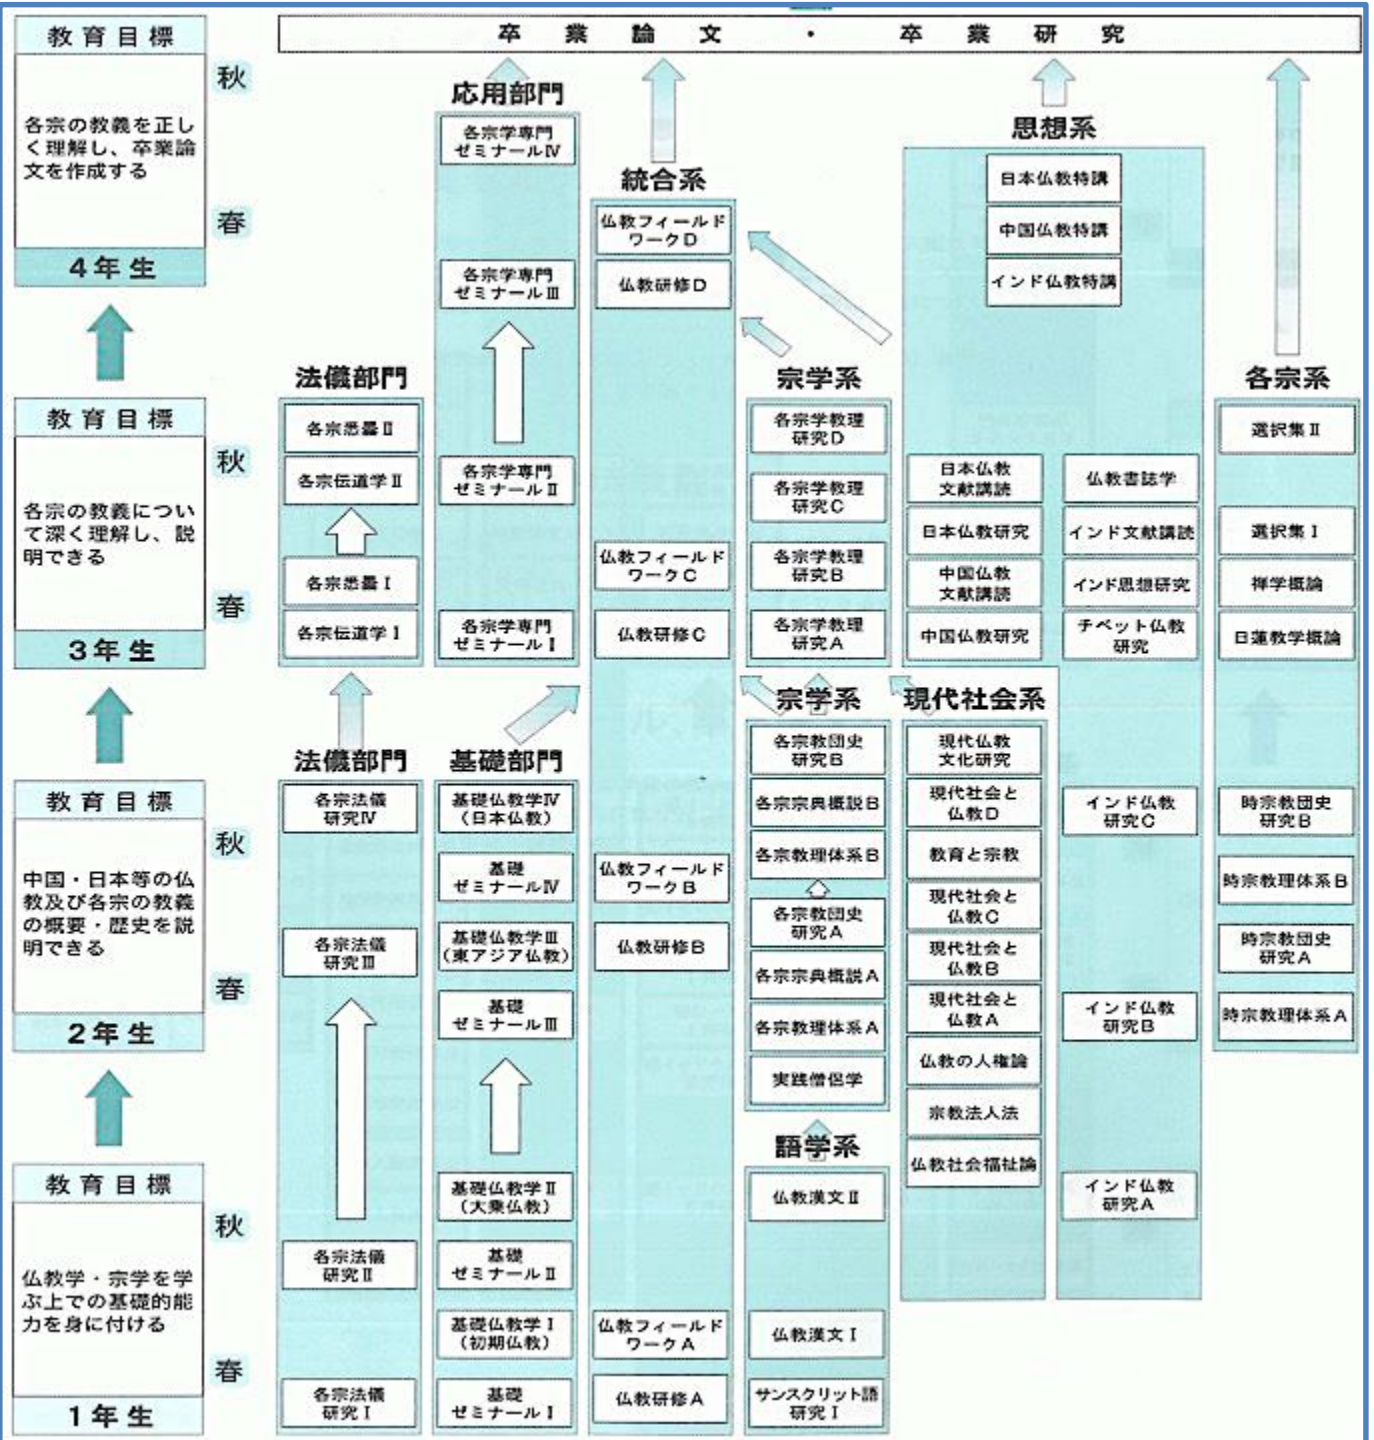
教育目標

各宗の教義を正しく理解し、卒業論文を作成する

秋
春

4年生

教育目標

各宗の教義について深く理解し、説明できる

秋
春

3年生

教育目標

中国・日本等の仏教及び各宗の教義の概要・歴史を説明できる

秋
春

2年生

教育目標

仏教学・宗学を学ぶ上での基礎的能力を身に付ける

秋
春

1年生

卒業論文・卒業研究

応用部門
各宗学専門ゼミナールⅣ
各宗学専門ゼミナールⅢ
各宗学専門ゼミナールⅡ
各宗学専門ゼミナールⅠ

統合系
仏教フィールドワークD
仏教研修D
仏教フィールドワークC
仏教研修C
仏教フィールドワークB
仏教研修B
仏教フィールドワークA
仏教研修A

思想系
日本仏教特講
中国仏教特講
インド仏教特講
日本仏教文献講読
日本仏教研究
中国仏教文献講読
中国仏教研究
仏教書誌学
インド文献講読
インド思想研究
チベット仏教研究

法儀部門
各宗悉曇Ⅱ
各宗伝道学Ⅱ
各宗悉曇Ⅰ
各宗伝道学Ⅰ

宗学系
各宗学教理研究D
各宗学教理研究C
各宗学教理研究B
各宗学教理研究A

各宗系
選択集Ⅱ
選択集Ⅰ
禅学概論
日蓮教学概論

法儀部門
各宗法儀研究Ⅳ
各宗法儀研究Ⅲ
各宗法儀研究Ⅱ
各宗法儀研究Ⅰ

基礎部門
基礎仏教学Ⅳ（日本仏教）
基礎ゼミナールⅣ
基礎仏教学Ⅲ（東アジア仏教）
基礎ゼミナールⅢ
基礎仏教学Ⅱ（大乗仏教）
基礎ゼミナールⅡ
基礎仏教学Ⅰ（初期仏教）
基礎ゼミナールⅠ

宗学系
各宗教団史研究B
各宗宗典概説B
各宗教理体系B
各宗教団史研究A
各宗宗典概説A
各宗教理体系A
実践僧侶学

現代社会系
現代仏教文化研究
現代社会と仏教D
教育と宗教
現代社会と仏教C
現代社会と仏教B
現代社会と仏教A
仏教の人権論
宗教法人法
仏教社会福祉論

インド仏教研究C
インド仏教研究B
インド仏教研究A

時宗教団史研究B
時宗教理体系B
時宗教団史研究A
時宗教理体系A

語学系
仏教漢文Ⅱ
仏教漢文Ⅰ
サンスクリット語研究Ⅰ